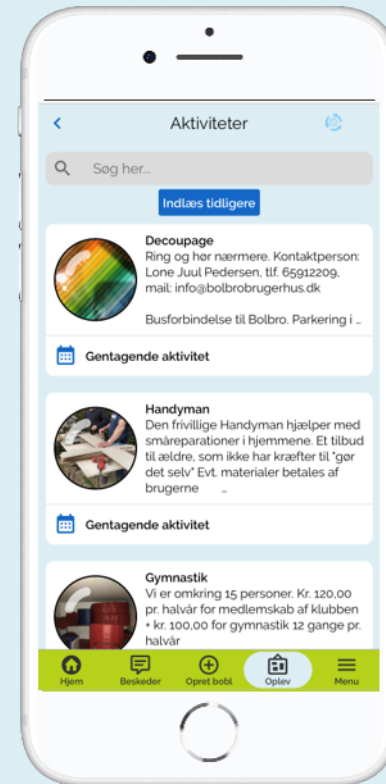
Aktiviteter

Søg her...

Indlæs tidligere

Decoupage
Ring og hør nærmere. Kontaktperson: Lone Juul Pedersen, tlf. 65912209, mail: info@bolbrobrugerhus.dk

Busforbindelse til Bolbro. Parkering i ...

Gentagende aktivitet

Handyman
Den frivillige Handyman hjælper med småreparationer i hjemmene. Et tilbud til ældre, som ikke har kræfter til "gør det selv" Evt. materialer betales af brugerne ...

Gentagende aktivitet

Gymnastik
Vi er omkring 15 personer. Kr. 120,00 pr. halvår for medlemskab af klubben + kr. 100,00 for gymnastik 12 gange pr. halvår

Hjem Beskeder Opret bobl Oplev Menu